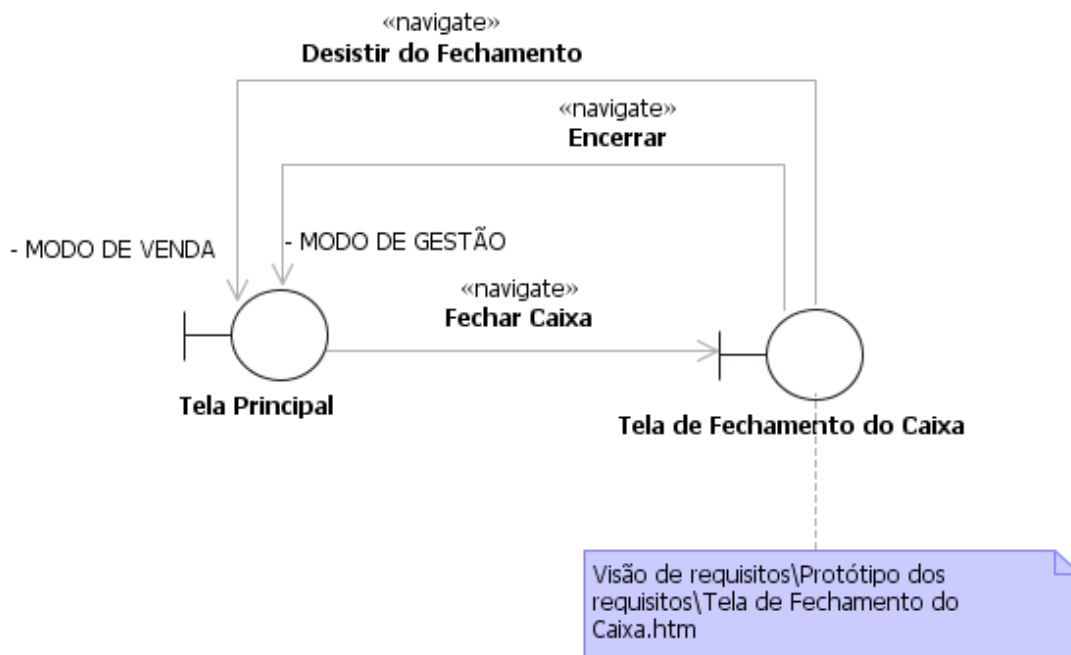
«navigate»
Desistir do Fechamento

«navigate»
Encerrar

- MODO DE VENDA

- MODO DE GESTÃO

«navigate»
Fechar Caixa

Tela Principal

Tela de Fechamento do Caixa

Visão de requisitos\Protótipo dos requisitos\Tela de Fechamento do Caixa.htm